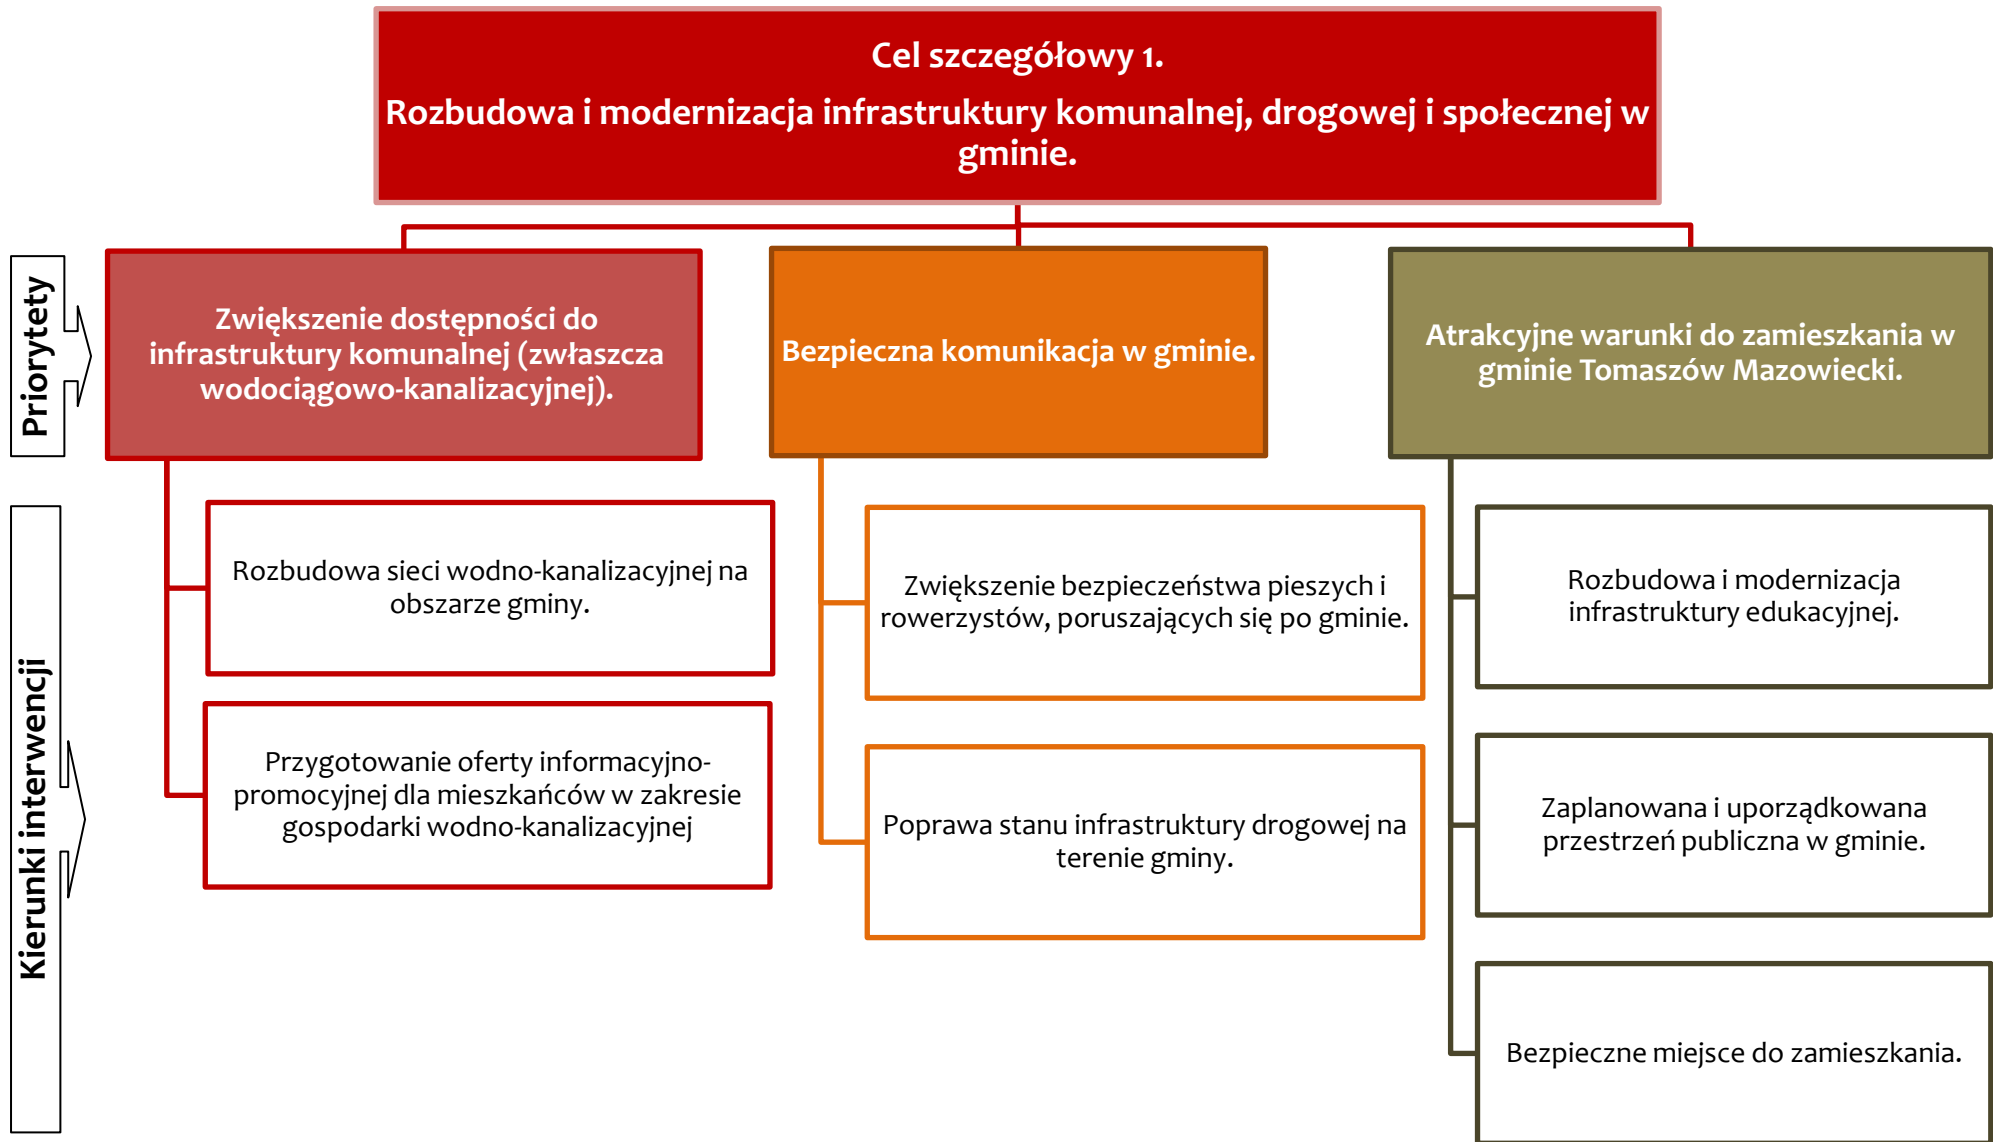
Cel szczegółowy 1.

Rozbudowa i modernizacja infrastruktury komunalnej, drogowej i społecznej w gminie.

Priorytety

Zwiększenie dostępności do infrastruktury komunalnej (zwłaszcza wodociągowo-kanalizacyjnej).

Bezpieczna komunikacja w gminie.

Atrakcyjne warunki do zamieszkania w gminie Tomaszów Mazowiecki.

Kierunki interwencji

Rozbudowa sieci wodno-kanalizacyjnej na obszarze gminy.

Przygotowanie oferty informacyjno-promocyjnej dla mieszkańców w zakresie gospodarki wodno-kanalizacyjnej

Zwiększenie bezpieczeństwa pieszych i rowerzystów, poruszających się po gminie.

Poprawa stanu infrastruktury drogowej na terenie gminy.

Rozbudowa i modernizacja infrastruktury edukacyjnej.

Zaplanowana i uporządkowana przestrzeń publiczna w gminie.

Bezpieczne miejsce do zamieszkania.